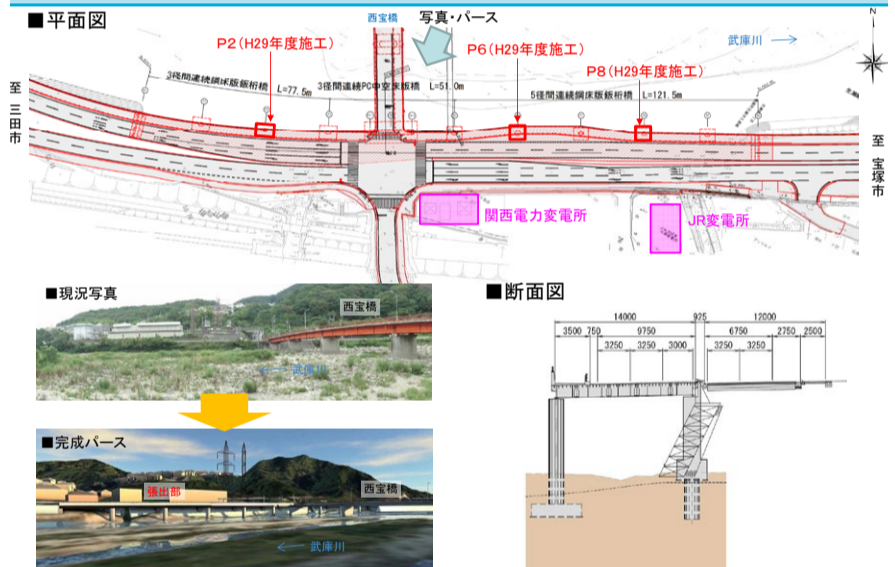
■平面図

西宝橋

写真・パース

P2（H29年度施工）

P6（H29年度施工）

P8（H29年度施工）

武庫川 →

N

至 三田市

3径間連続鋼床版鈑桁橋 L=77.5m

3径間連続PC中空床版橋 L=51.0m

5径間連続鋼床版鈑桁橋 L=121.5m

至 宝塚市

関西電力変電所

JR変電所

■現況写真

西宝橋

← 武庫川

■断面図

| 14000 | | | 925 | 12000 | | |
|---|---|---|---|---|---|---|
| 3500 | 750 | 9750 | | 6750 | 2750 | 2500 |
| | 3250 | 3250 | 3000 | 3250 | 3250 | |

■完成パース

張出部

西宝橋

← 武庫川